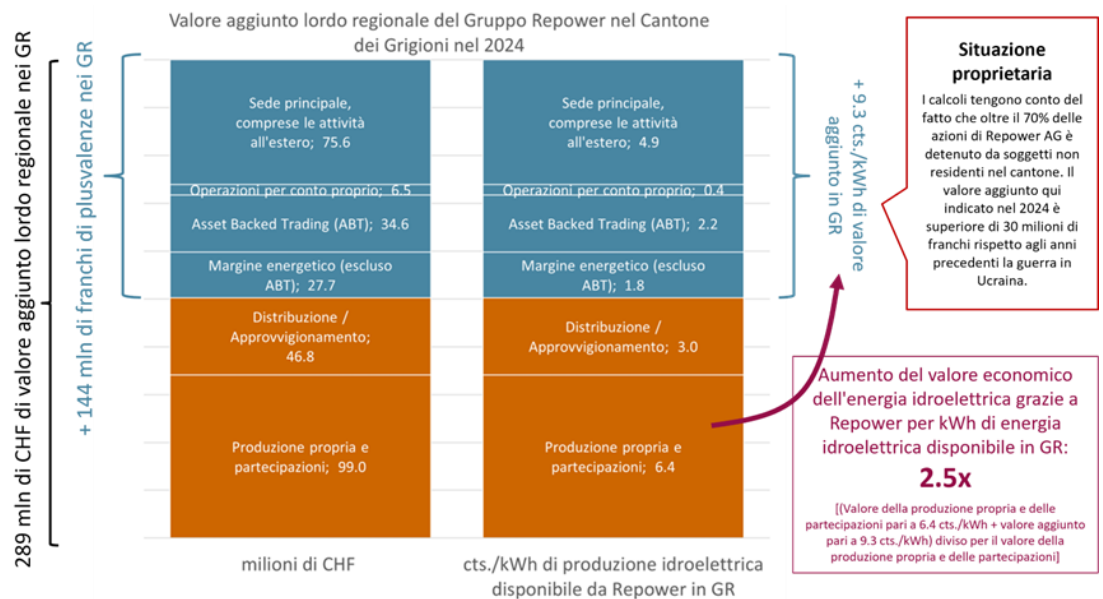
289 mln di CHF di valore aggiunto lordo regionale nei GR

+ 144 mln di franchi di plusvalenze nei GR

Valore aggiunto lordo regionale del Gruppo Repower nel Cantone dei Grigioni nel 2024

| milioni di CHF | cts./kWh di produzione idroelettrica disponibile da Repower in GR |
|---|---|
| Sede principale, comprese le attività all'estero: 75.6 | Sede principale, comprese le attività all'estero: 4.9 |
| Operazioni per conto proprio: 6.5 | Operazioni per conto proprio: 0.4 |
| Asset Backed Trading (ABT); 34.6 | Asset Backed Trading (ABT); 2.2 |
| Margine energetico (escluso ABT); 27.7 | Margine energetico (escluso ABT); 1.8 |
| Distribuzione / Approvvigionamento; 46.8 | Distribuzione / Approvvigionamento; 3.0 |
| Produzione propria e partecipazioni; 99.0 | Produzione propria e partecipazioni; 6.4 |

+ 9.3 cts./kWh di valore aggiunto in GR

Situazione proprietaria

I calcoli tengono conto del fatto che oltre il 70% delle azioni di Repower AG è detenuto da soggetti non residenti nel cantone. Il valore aggiunto qui indicato nel 2024 è superiore di 30 milioni di franchi rispetto agli anni precedenti la guerra in Ucraina.

Aumento del valore economico dell'energia idroelettrica grazie a Repower per kWh di energia idroelettrica disponibile in GR:

2.5x

[(Valore della produzione propria e delle partecipazioni pari a 6.4 cts./kWh + valore aggiunto pari a 9.3 cts./kWh) diviso per il valore della produzione propria e delle partecipazioni]